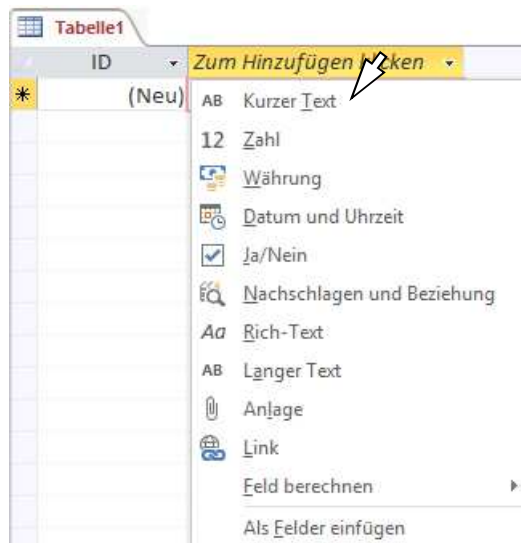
Tabelle1

| ID | Zum Hinzufügen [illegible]cken |
|---|---|
| * (Neu) | |

AB Kurzer Text
12 Zahl
Währung
Datum und Uhrzeit
Ja/Nein
Nachschlagen und Beziehung
Aa Rich-Text
AB Langer Text
Anlage
Link
Feld berechnen
Als Felder einfügen